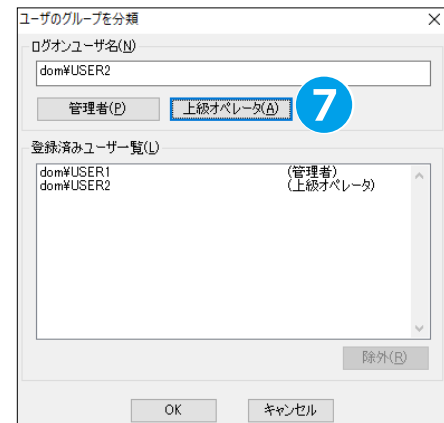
ユーザのグループを分類

ログオンユーザ名(N)

dom¥USER2

管理者(P)

上級オペレータ(A)

7

登録済みユーザー覧(L)

| dom¥USER1 | (管理者) |
|---|---|
| dom¥USER2 | (上級オペレータ) |

除外(R)

OK

キャンセル